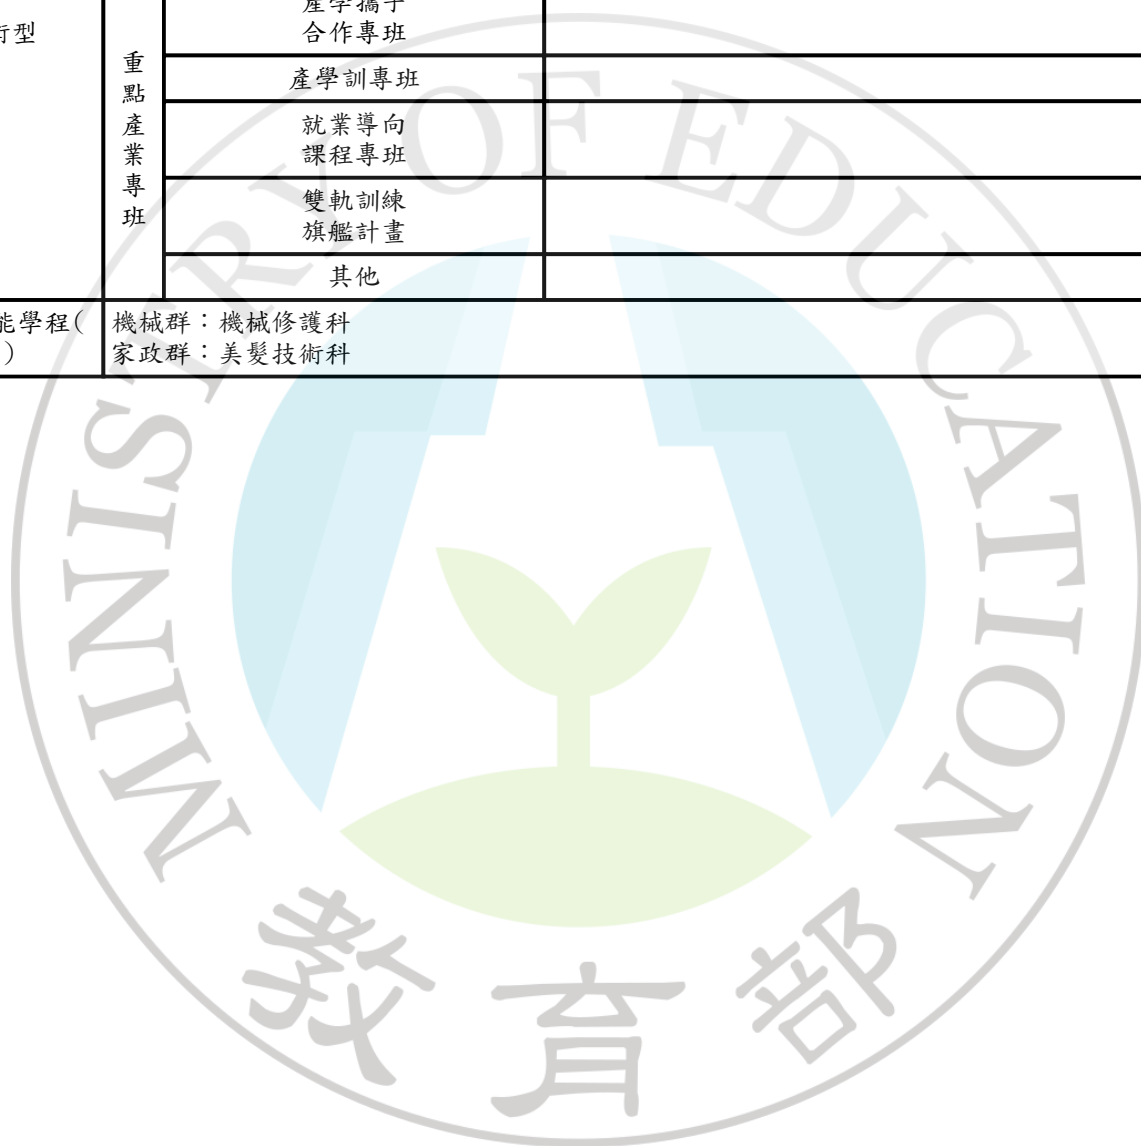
| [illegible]行型 | 重點產業專班 | 產學攜手合作專班 | |
|---|---|---|---|
| | | 產學訓專班 | |
| | | 就業導向課程專班 | |
| | | 雙軌訓練旗艦計畫 | |
| | | 其他 | |
| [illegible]能學程( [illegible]) | 機械群：機械修護科<br>家政群：美髮技術科 | | |

MINISTRY OF EDUCATION
教育部